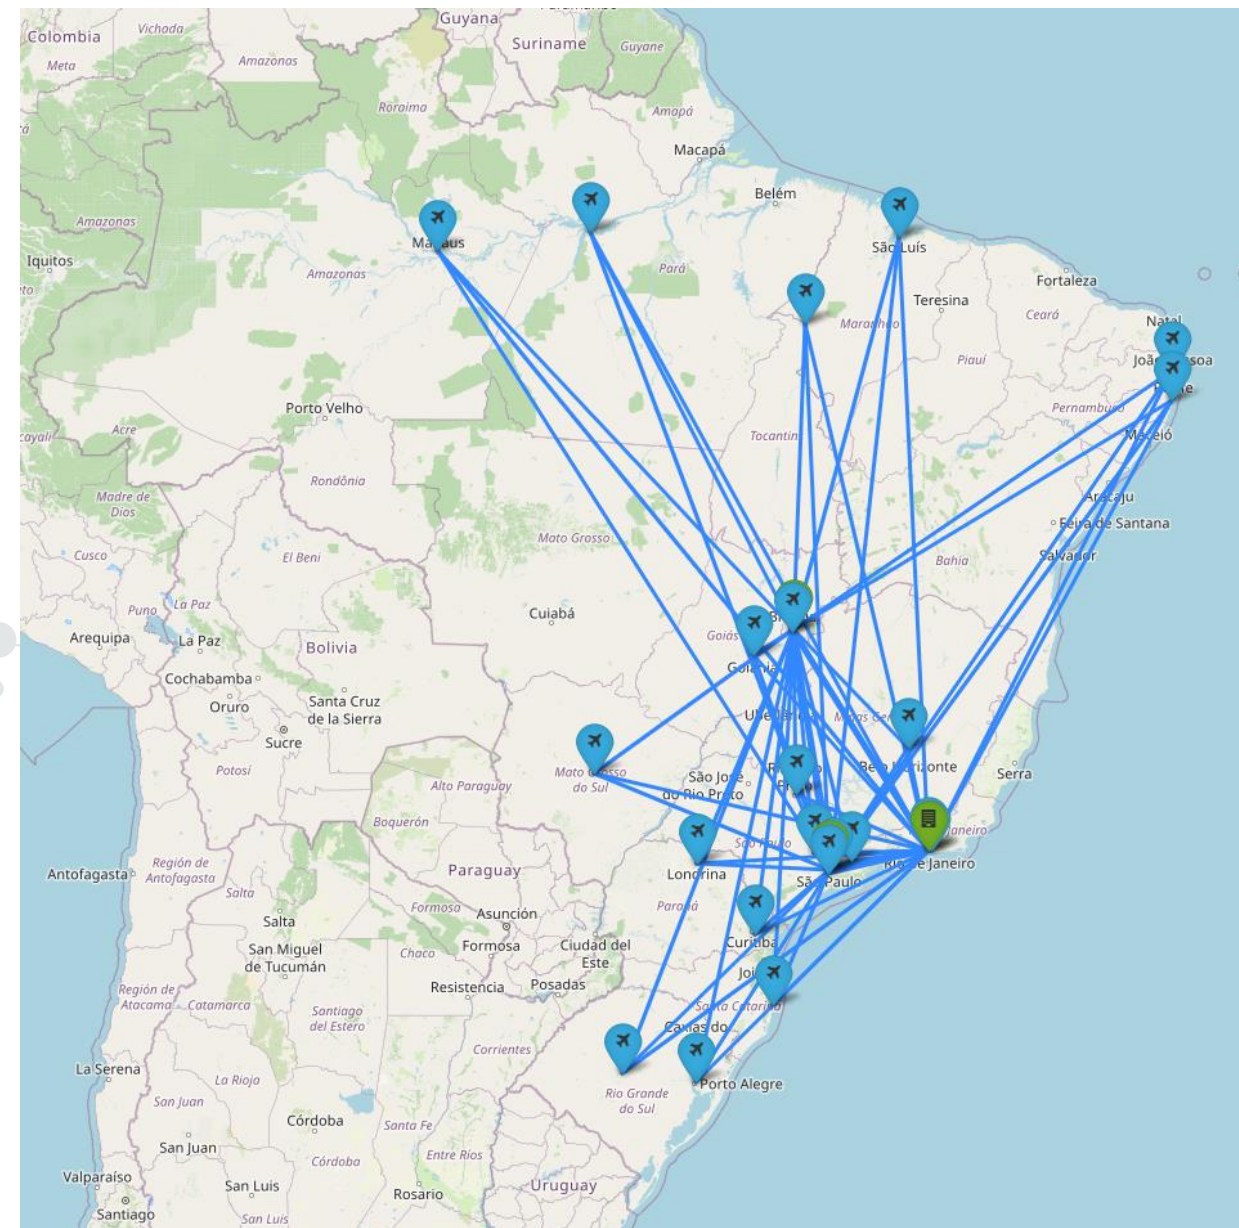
Colombia
Vichada
Meta
Guyana
Suriname
Guyane
Amazonas
Roraima
Amapá
Macapá
Belém
Amazonas
Iquitos
Manaus
São Luís
Pará
Fortaleza
Amazonas
Teresina
Ceará
Natal
Maranhão
Piauí
João Pessoa
Pernambuco
Porto Velho
Acre
Tocantins
Maceió
Rondônia
Aracaju
Madre de Dios
Feira de Santana
Mato Grosso
Cusco
El Beni
Bahia
Salvador
Puno
La Paz
Cuiabá
Arequipa
La Paz
Bolivia
Goiás
Goiânia
Cochabamba
Oruro
Santa Cruz de la Sierra
Uberlândia
Minas Gerais
Sucre
Belo Horizonte
Potosí
Mato Grosso do Sul
São José do Rio Preto
Serra
Alto Paraguay
Boquerón
São Paulo
Rio de Janeiro
Antofagasta
Región de Antofagasta
Paraguay
Londrina
Rio de Janeiro
Salta
São Paulo
Formosa
Asunción
Paraná
Salta
San Miguel de Tucumán
Chaco
Formosa
Ciudad del Este
Curitiba
Resistencia
Posadas
Región de Atacama
Catamarca
Santiago del Estero
Santa Catarina
Caxias do Sul
Corrientes
La Serena
La Rioja
Porto Alegre
Rio Grande do Sul
San Juan
Córdoba
Santa Fe
San Juan
Córdoba
Entre Ríos
Valparaíso
San Luis
Uruguay
Santiago
Rosario
San Luis